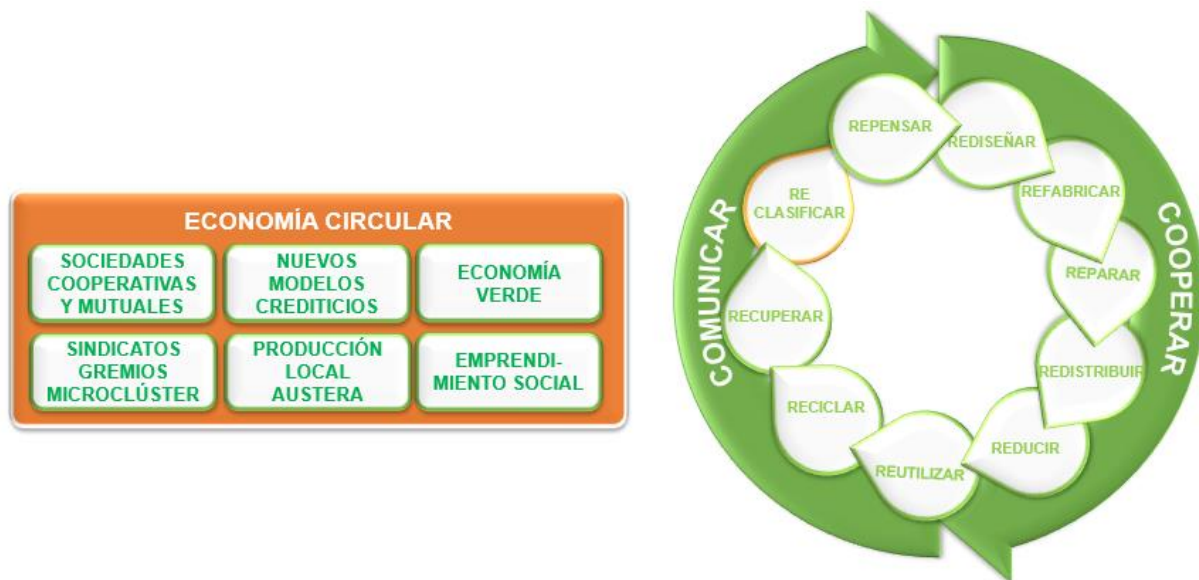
ECONOMÍA CIRCULAR

| SOCIEDADES COOPERATIVAS Y MUTUALES | NUEVOS MODELOS CREDITICIOS | ECONOMÍA VERDE |
|---|---|---|
| SINDICATOS GREMIOS MICROCLÚSTER | PRODUCCIÓN LOCAL AUSTERA | EMPRENDIMIENTO SOCIAL |

COMUNICAR
COOPERAR

REPENSAR
REDISEÑAR
REFABRICAR
REPARAR
REDISTRIBUIR
REDUCIR
REUTILIZAR
RECICLAR
RECUPERAR
RE CLASIFICAR